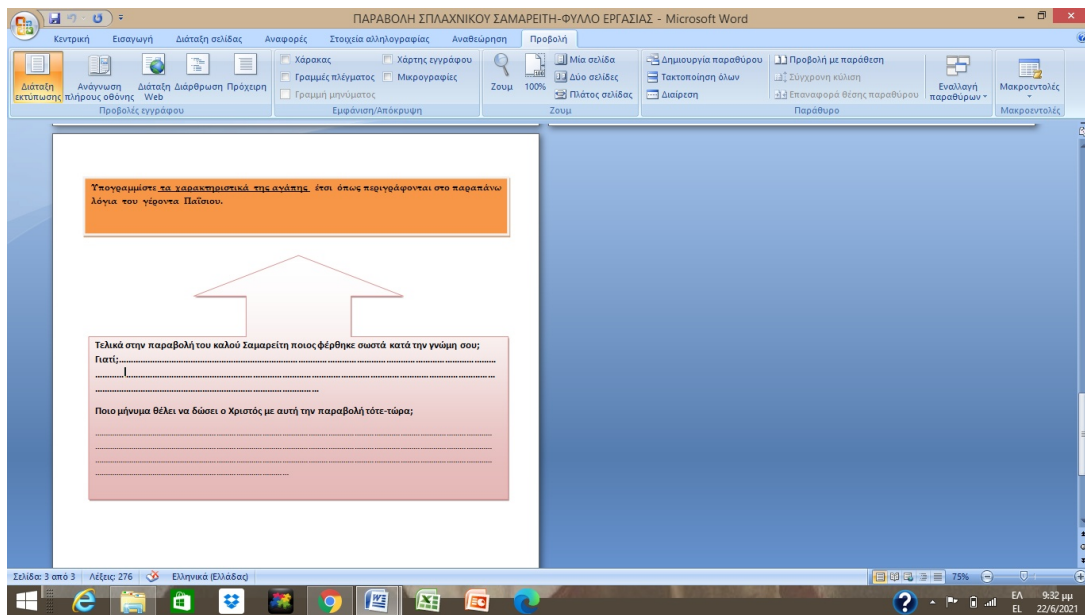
ΠΑΡΑΒΟΛΗ ΣΠΛΑΧΝΙΚΟΥ ΣΑΜΑΡΕΙΤΗ-ΦΥΛΛΟ ΕΡΓΑΣΙΑΣ - Microsoft Word

Κεντρική Εισαγωγή Διάταξη σελίδας Αναφορές Στοιχεία αλληλογραφίας Αναθεώρηση Προβολή

Διάταξη εκτύπωσης Ανάγνωση πλήρους οθόνης Διάταξη Web Διάρθρωση Πρόχειρη
Προβολές εγγράφου
Χάρακας Χάρτης εγγράφου Γραμμές πλέγματος Μικρογραφίες Γραμμή μηνύματος
Εμφάνιση/Απόκρυψη
Ζουμ 100% Μία σελίδα Δύο σελίδες Πλάτος σελίδας
Ζουμ
Δημιουργία παραθύρου Τακτοποίηση όλων Διαίρεση Προβολή με παράθεση Σύγχρονη κύλιση Επαναφορά θέσης παραθύρου Εναλλαγή παραθύρων
Παράθυρο
Μακροεντολές
Μακροεντολές

Υπογραμμίστε τα χαρακτηριστικά της αγάπης έτσι όπως περιγράφονται στο παραπάνω λόγια του γέροντα Παΐσιου.

Τελικά στην παραβολή του καλού Σαμαρείτη ποιος φέρθηκε σωστά κατά την γνώμη σου; Γιατί;........................................................................................................................
........................................................................................................................
..........................................................................

Ποιο μήνυμα θέλει να δώσει ο Χριστός με αυτή την παραβολή τότε-τώρα;
........................................................................................................................
........................................................................................................................
........................................................................................................................
..........................................................................

Σελίδα: 3 από 3 Λέξεις: 276 Ελληνικά (Ελλάδας) 75%

ΕΛ EL 9:32 μμ 22/6/2021